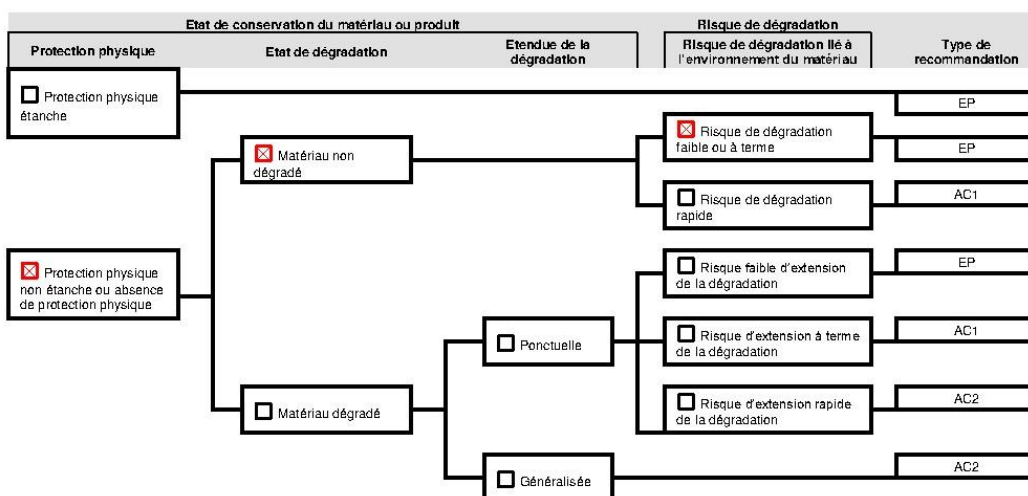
Etat de conservation du matériau ou produit

Risque de dégradation

Protection physique

Etat de dégradation

Etendue de la dégradation

Risque de dégradation lié à l'environnement du matériau

Type de recommandation

☐ Protection physique étanche

EP

☒ Matériau non dégradé

☒ Risque de dégradation faible ou à terme

EP

☐ Risque de dégradation rapide

AC1

☒ Protection physique non étanche ou absence de protection physique

☐ Risque faible d'extension de la dégradation

EP

☐ Ponctuelle

☐ Risque d'extension à terme de la dégradation

AC1

☐ Matériau dégradé

☐ Risque d'extension rapide de la dégradation

AC2

☐ Généralisée

AC2